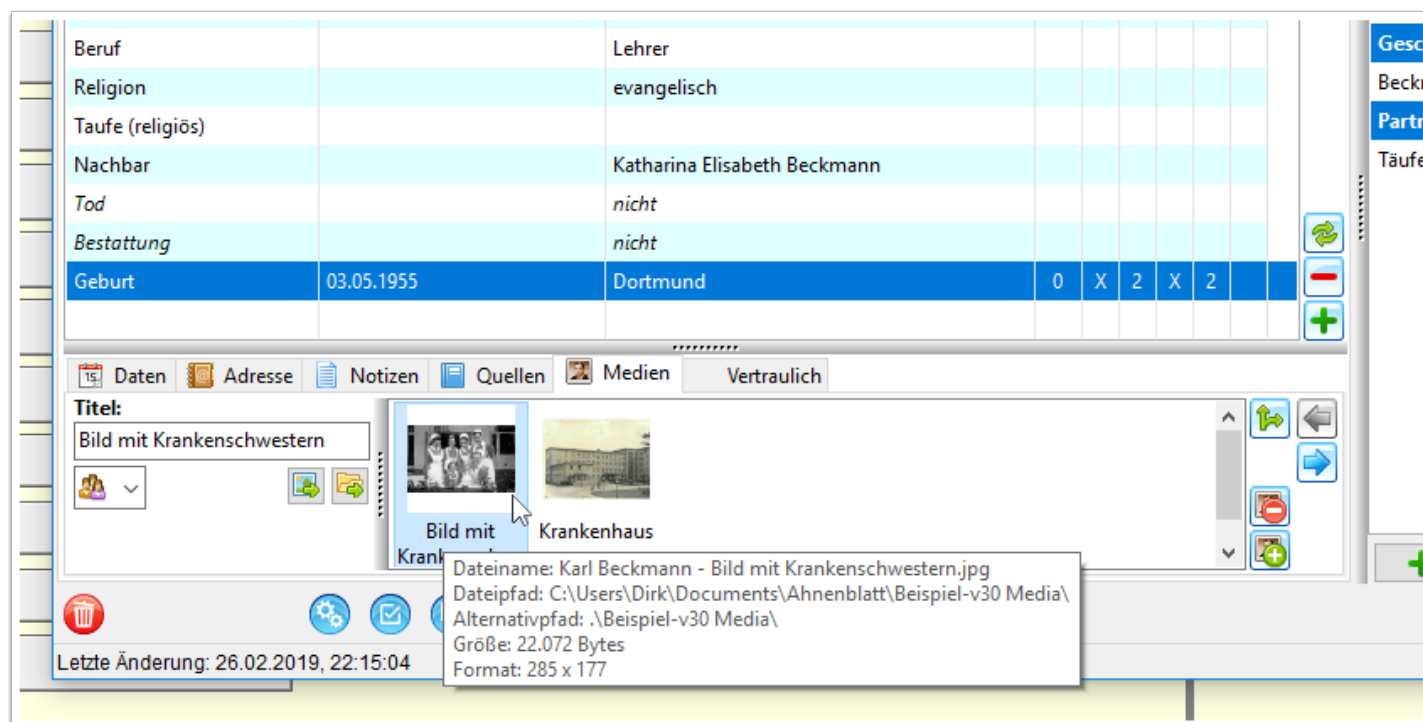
| | | | | | | | | |
|---|---|---|---|---|---|---|---|---|
| Beruf | | Lehrer | | | | | | |
| Religion | | evangelisch | | | | | | |
| Taufe (religiös) | | | | | | | | |
| Nachbar | | Katharina Elisabeth Beckmann | | | | | | |
| *Tod* | | *nicht* | | | | | | |
| *Bestattung* | | *nicht* | | | | | | |
| Geburt | 03.05.1955 | Dortmund | 0 | X | 2 | X | 2 | |

Gesc
Beckr
Partr
Täufe

Daten Adresse Notizen Quellen Medien Vertraulich

Titel:
Bild mit Krankenschwestern

Bild mit Krank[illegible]
Krankenhaus

Dateiname: Karl Beckmann - Bild mit Krankenschwestern.jpg
Dateipfad: C:\Users\Dirk\Documents\Ahnenblatt\Beispiel-v30 Media\
Alternativpfad: .\Beispiel-v30 Media\
Größe: 22.072 Bytes
Format: 285 x 177

Letzte Änderung: 26.02.2019, 22:15:04